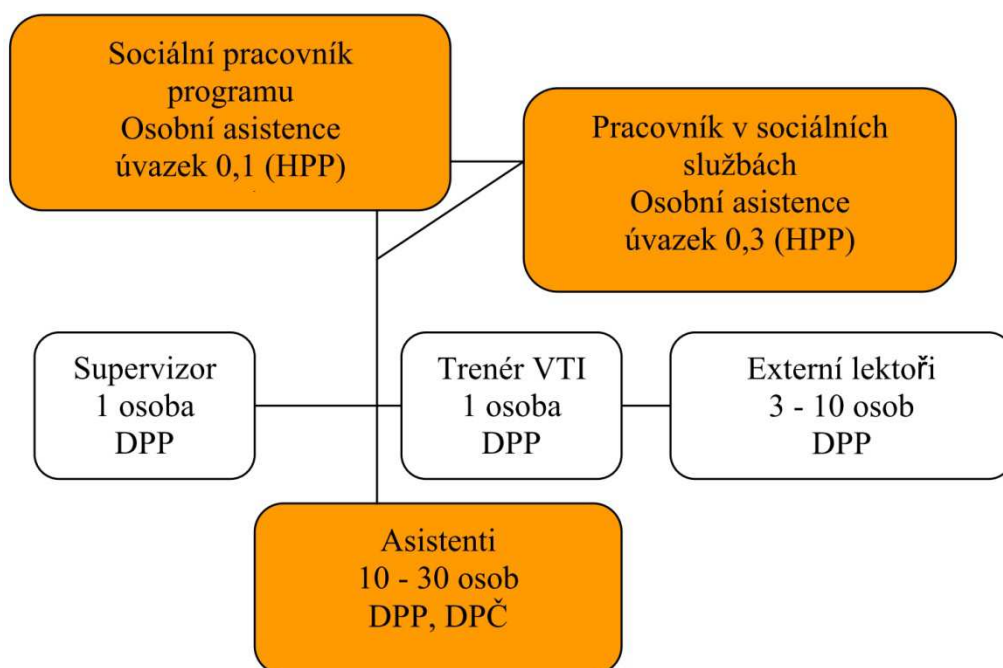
Sociální pracovník programu
Osobní asistence
úvazek 0,1 (HPP)

Pracovník v sociálních službách
Osobní asistence
úvazek 0,3 (HPP)

Supervizor
1 osoba
DPP

Trenér VTI
1 osoba
DPP

Externí lektoři
3 - 10 osob
DPP

Asistenti
10 - 30 osob
DPP, DPČ